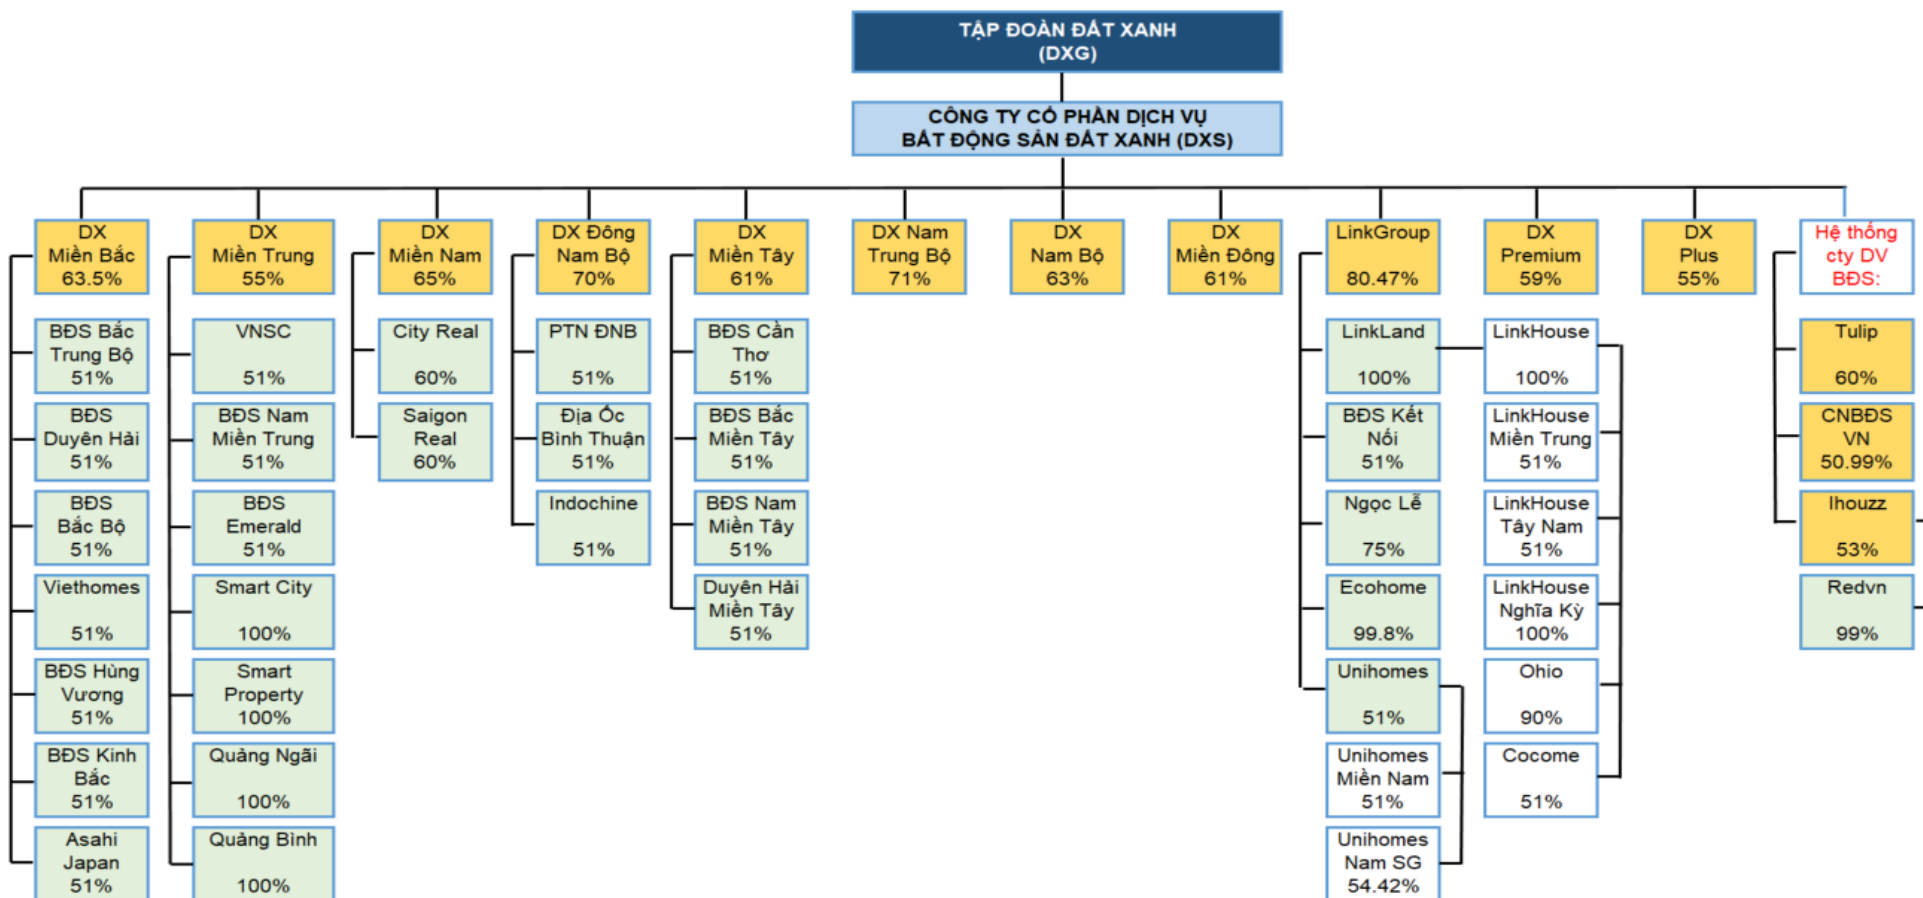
TẬP ĐOÀN ĐẤT XANH (DXG)

CÔNG TY CỔ PHẦN DỊCH VỤ BẤT ĐỘNG SẢN ĐẤT XANH (DXS)

DX Miền Bắc 63.5%

BĐS Bắc Trung Bộ 51%

BĐS Duyên Hải 51%

BĐS Bắc Bộ 51%

Viethomes 51%

BĐS Hùng Vương 51%

BĐS Kinh Bắc 51%

Asahi Japan 51%

DX Miền Trung 55%

VNSC 51%

BĐS Nam Miền Trung 51%

BĐS Emerald 51%

Smart City 100%

Smart Property 100%

Quảng Ngãi 100%

Quảng Bình 100%

DX Miền Nam 65%

City Real 60%

Saigon Real 60%

DX Đông Nam Bộ 70%

PTN ĐNB 51%

Địa Ốc Bình Thuận 51%

Indochine 51%

DX Miền Tây 61%

BĐS Cần Thơ 51%

BĐS Bắc Miền Tây 51%

BĐS Nam Miền Tây 51%

Duyên Hải Miền Tây 51%

DX Nam Trung Bộ 71%

DX Nam Bộ 63%

DX Miền Đông 61%

LinkGroup 80.47%

LinkLand 100%

BĐS Kết Nối 51%

Ngọc Lễ 75%

Ecohome 99.8%

Unihomes 51%

Unihomes Miền Nam 51%

Unihomes Nam SG 54.42%

DX Premium 59%

LinkHouse 100%

LinkHouse Miền Trung 51%

LinkHouse Tây Nam 51%

LinkHouse Nghĩa Kỳ 100%

Ohio 90%

Cocome 51%

DX Plus 55%

Hệ thống cty DV BĐS:

Tulip 60%

CNBĐS VN 50.99%

Ihouzz 53%

Redvn 99%